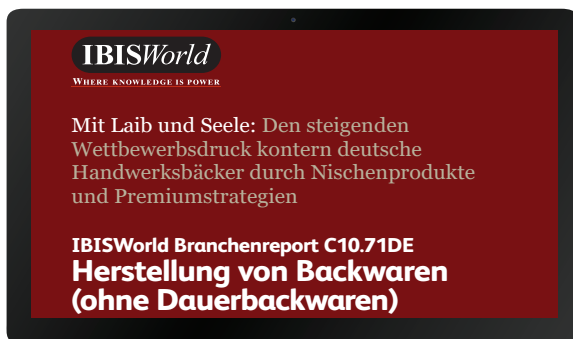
IBISWorld
WHERE KNOWLEDGE IS POWER

Mit Laib und Seele: Den steigenden Wettbewerbsdruck kontern deutsche Handwerksbäcker durch Nischenprodukte und Premiumstrategien

IBISWorld Branchenreport C10.71DE
Herstellung von Backwaren (ohne Dauerbackwaren)